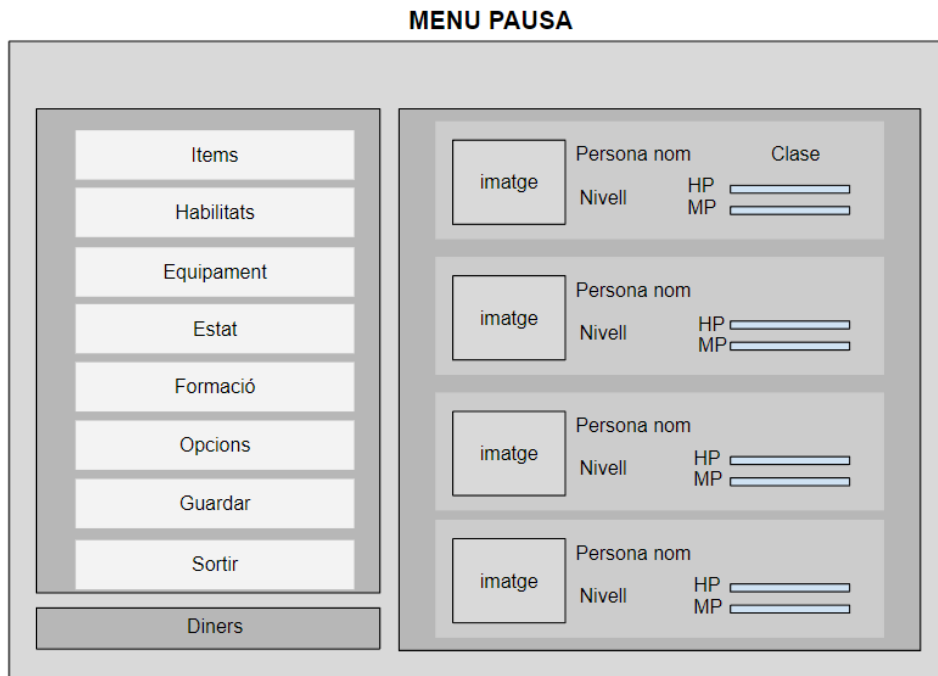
MENU PAUSA

Items

Habilitats

Equipament

Estat

Formació

Opcions

Guardar

Sortir

Diners

imatge
Persona nom
Clase
Nivell
HP
MP

imatge
Persona nom
Nivell
HP
MP

imatge
Persona nom
Nivell
HP
MP

imatge
Persona nom
Nivell
HP
MP